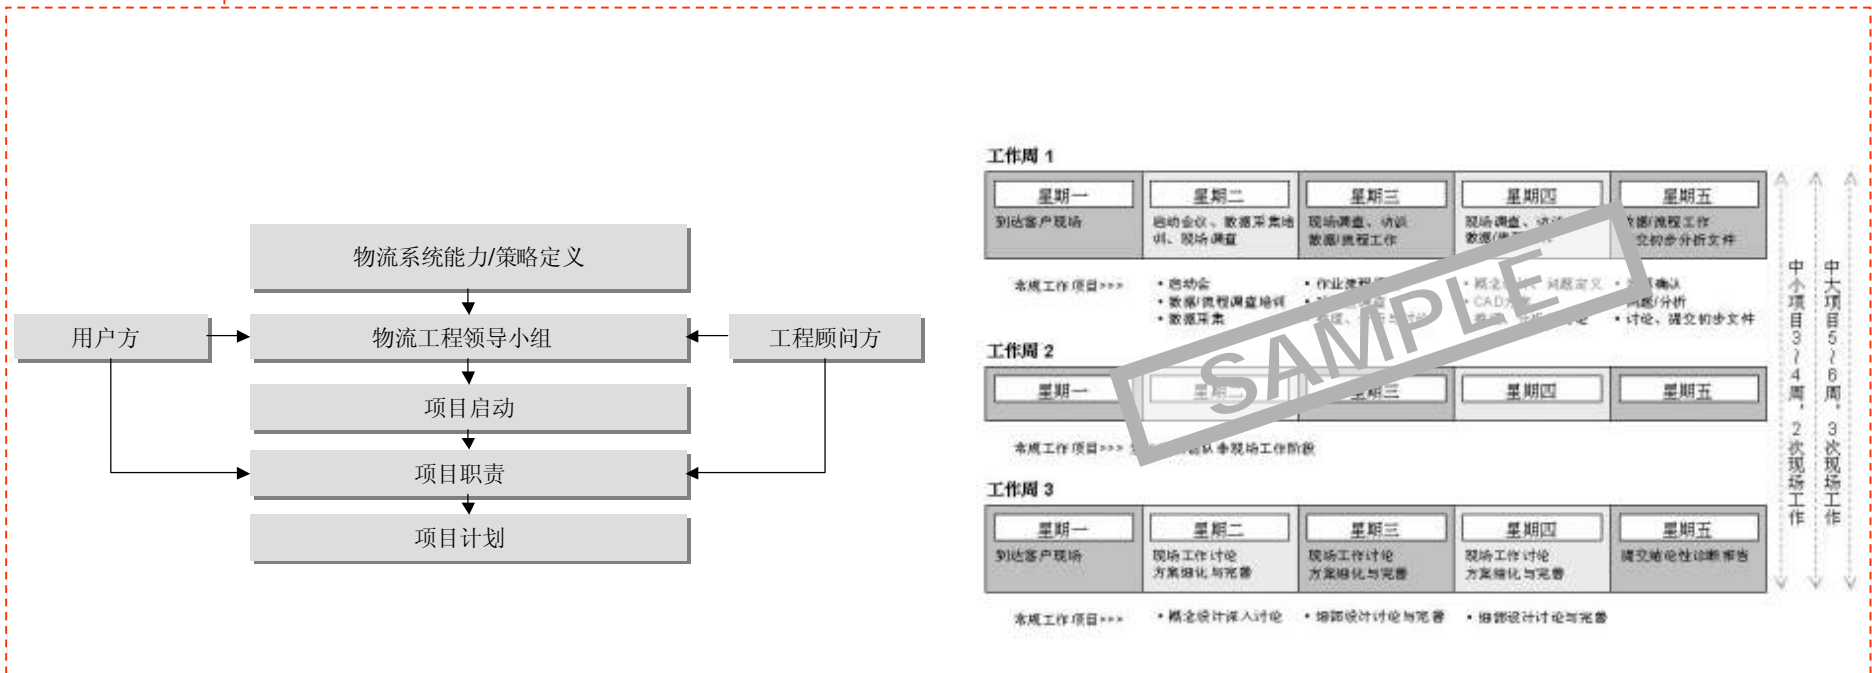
物流系统能力/策略定义

用户方

物流工程领导小组

工程顾问方

项目启动

项目职责

项目计划

工作周 1

| 星期一 | 星期二 | 星期三 | 星期四 | 星期五 |
|---|---|---|---|---|
| 到达客户现场 | 启动会议、数据采集培训、现场调查 | 现场调查、访谈数据/流程工作 | 现场调查、访谈数据/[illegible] | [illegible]数据/流程工作交初步分析文件 |

常规工作项目>>> • 启动会 • 数据/流程调查培训 • 数据采集 • 作业流程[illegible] • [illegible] • 概念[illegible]问题定义 • CAD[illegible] • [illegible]确认 • 问题/分析 • 讨论、提交初步文件

工作周 2

| 星期一 | 星期二 | 星期三 | 星期四 | 星期五 |
|---|---|---|---|---|

常规工作项目>>> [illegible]非现场工作阶段

SAMPLE

工作周 3

| 星期一 | 星期二 | 星期三 | 星期四 | 星期五 |
|---|---|---|---|---|
| 到达客户现场 | 现场工作讨论 方案细化与完善 | 现场工作讨论 方案细化与完善 | 现场工作讨论 方案细化与完善 | 提交结论性诊断报告 |

常规工作项目>>> • 概念设计深入讨论 • 细部设计讨论与完善 • 细部设计讨论与完善

中小项目3~4周，2次现场工作

中大项目5~6周，3次现场工作